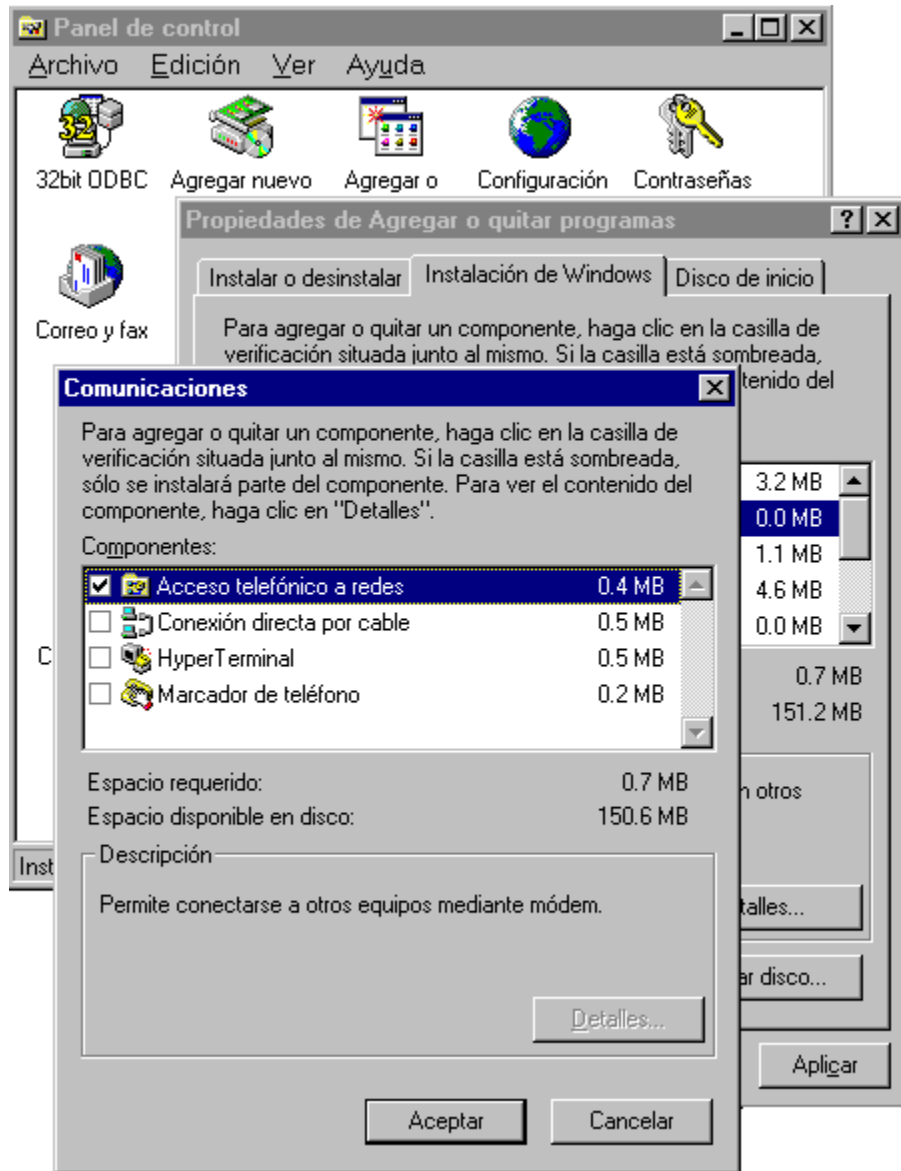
Panel de control

Archivo Edición Ver Ayuda

32bit ODBC Agregar nuevo Agregar o Configuración Contraseñas

Correo y fax

C

Inst

Propiedades de Agregar o quitar programas

Instalar o desinstalar | Instalación de Windows | Disco de inicio

Para agregar o quitar un componente, haga clic en la casilla de verificación situada junto al mismo. Si la casilla está sombreada, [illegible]tenido del

3.2 MB
0.0 MB
1.1 MB
4.6 MB
0.0 MB

0.7 MB
151.2 MB

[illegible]n otros

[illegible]talles...

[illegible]r disco...

Aplicar

Comunicaciones

Para agregar o quitar un componente, haga clic en la casilla de verificación situada junto al mismo. Si la casilla está sombreada, sólo se instalará parte del componente. Para ver el contenido del componente, haga clic en "Detalles".

Componentes:

| | | |
|---|---|---|
| ☑ | Acceso telefónico a redes | 0.4 MB |
| ☐ | Conexión directa por cable | 0.5 MB |
| ☐ | HyperTerminal | 0.5 MB |
| ☐ | Marcador de teléfono | 0.2 MB |

Espacio requerido: 0.7 MB
Espacio disponible en disco: 150.6 MB

Descripción

Permite conectarse a otros equipos mediante módem.

Detalles...

Aceptar Cancelar